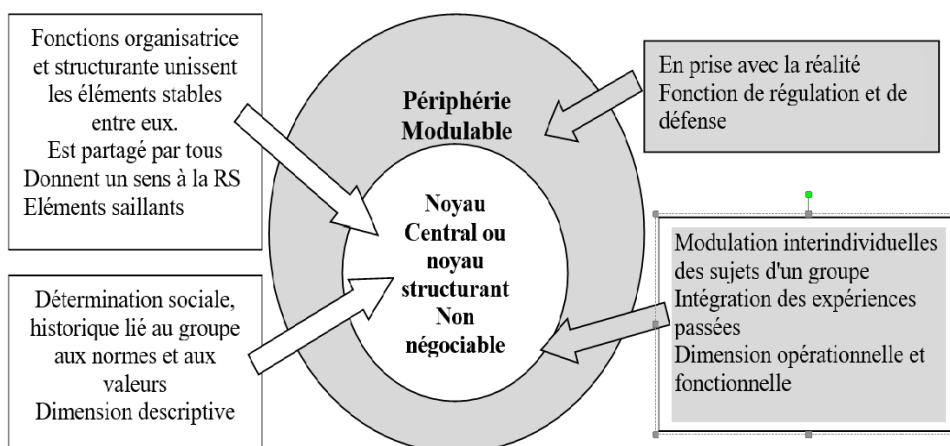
Fonctions organisatrice et structurante unissent les éléments stables entre eux.
Est partagé par tous
Donnent un sens à la RS
Eléments saillants

Périphérie
Modulable

En prise avec la réalité
Fonction de régulation et de défense

Noyau
Central ou noyau structurant
Non négociable

Modulation interindividuelles des sujets d'un groupe
Intégration des expériences passées
Dimension opérationnelle et fonctionnelle

Détermination sociale, historique lié au groupe aux normes et aux valeurs
Dimension descriptive